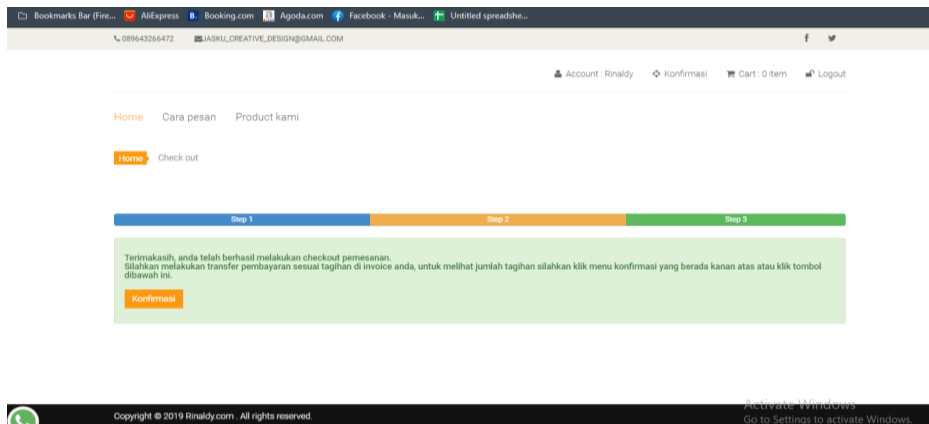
Bookmarks Bar (Fire... AliExpress Booking.com Agoda.com Facebook - Masuk... Untitled spreadshe...

089643266472 JASKU_CREATIVE_DESIGN@GMAIL.COM

f

Account : Rinaldy Konfirmasi Cart : 0 item Logout

Home Cara pesan Product kami

Home Check out

Step 1 Step 2 Step 3

Terimakasih, anda telah berhasil melakukan checkout pemesanan.
Silahkan melakukan transfer pembayaran sesuai tagihan di invoice anda, untuk melihat jumlah tagihan silahkan klik menu konfirmasi yang berada kanan atas atau klik tombol dibawah ini.

Konfirmasi

Copyright © 2019 Rinaldy.com . All rights reserved.

Activate Windows
Go to Settings to activate Windows.